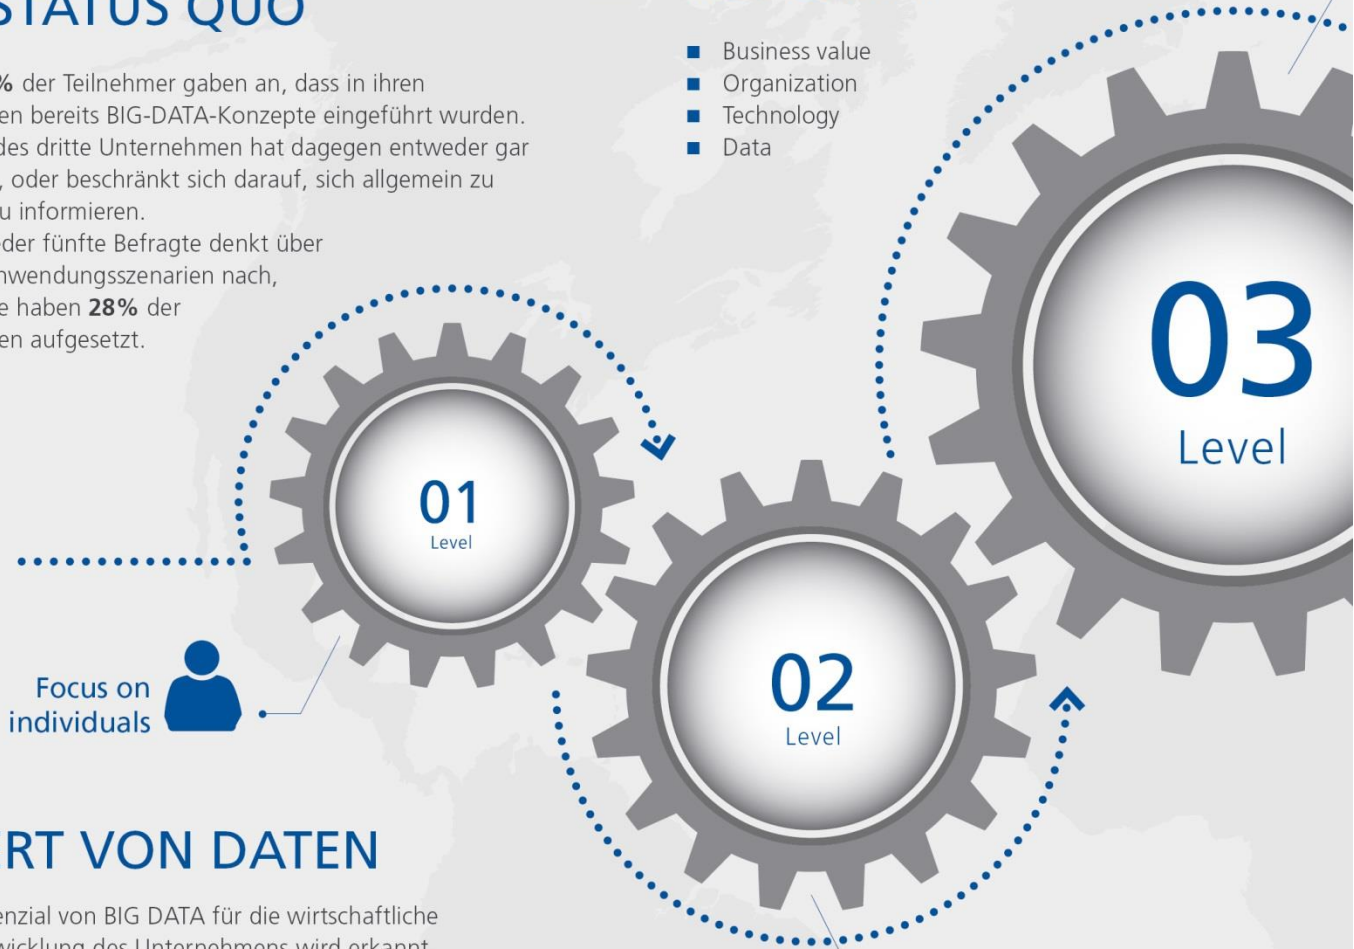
STATUS QUO

% der Teilnehmer gaben an, dass in ihren en bereits BIG-DATA-Konzepte eingeführt wurden. des dritte Unternehmen hat dagegen entweder gar , oder beschränkt sich darauf, sich allgemein zu u informieren. eder fünfte Befragte denkt über nwendungsszenarien nach, e haben **28%** der en aufgesetzt.

- Business value
- Organization
- Technology
- Data

03
Level

01
Level

02
Level

Focus on individuals

RT VON DATEN

enzial von BIG DATA für die wirtschaftliche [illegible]